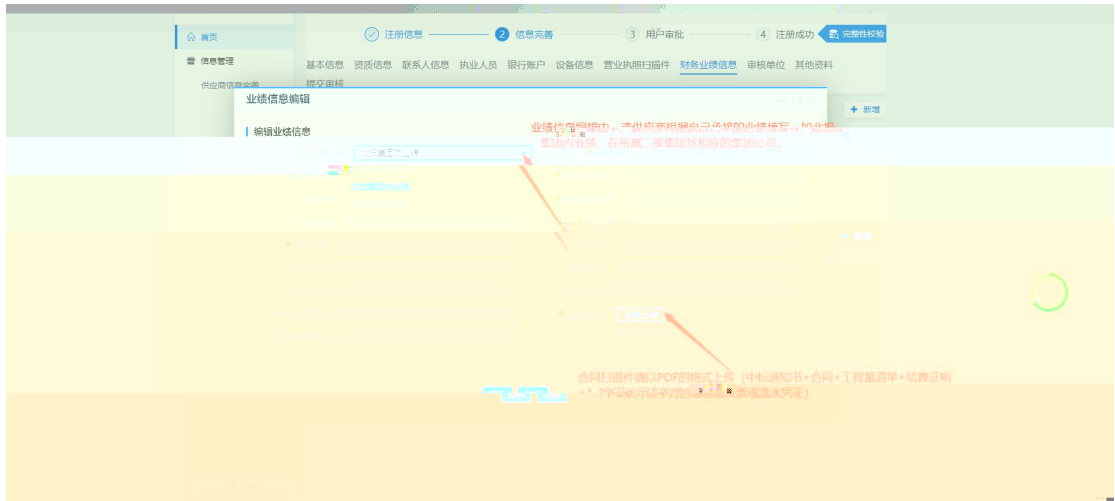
首页
信息管理
供应商信息完善

注册信息 2 信息完善 3 用户审批 4 注册成功 完整性校验

基本信息 资质信息 联系人信息 执业人员 银行账户 设备信息 营业执照扫描件 财务业绩信息 审核单位 其他资料 提交审核

业绩信息编辑

+ 新增

编辑业绩信息

业绩信息编辑中，请供应商根据自己选择的业绩填写，如非集团内业绩，在所属二级集团或隶属的集团公司。

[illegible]

合同扫描件请以PDF的格式上传（中标通知书+合同+工程量清单+结算证明+1、2年以内的完结的发票或者银行流水凭证）